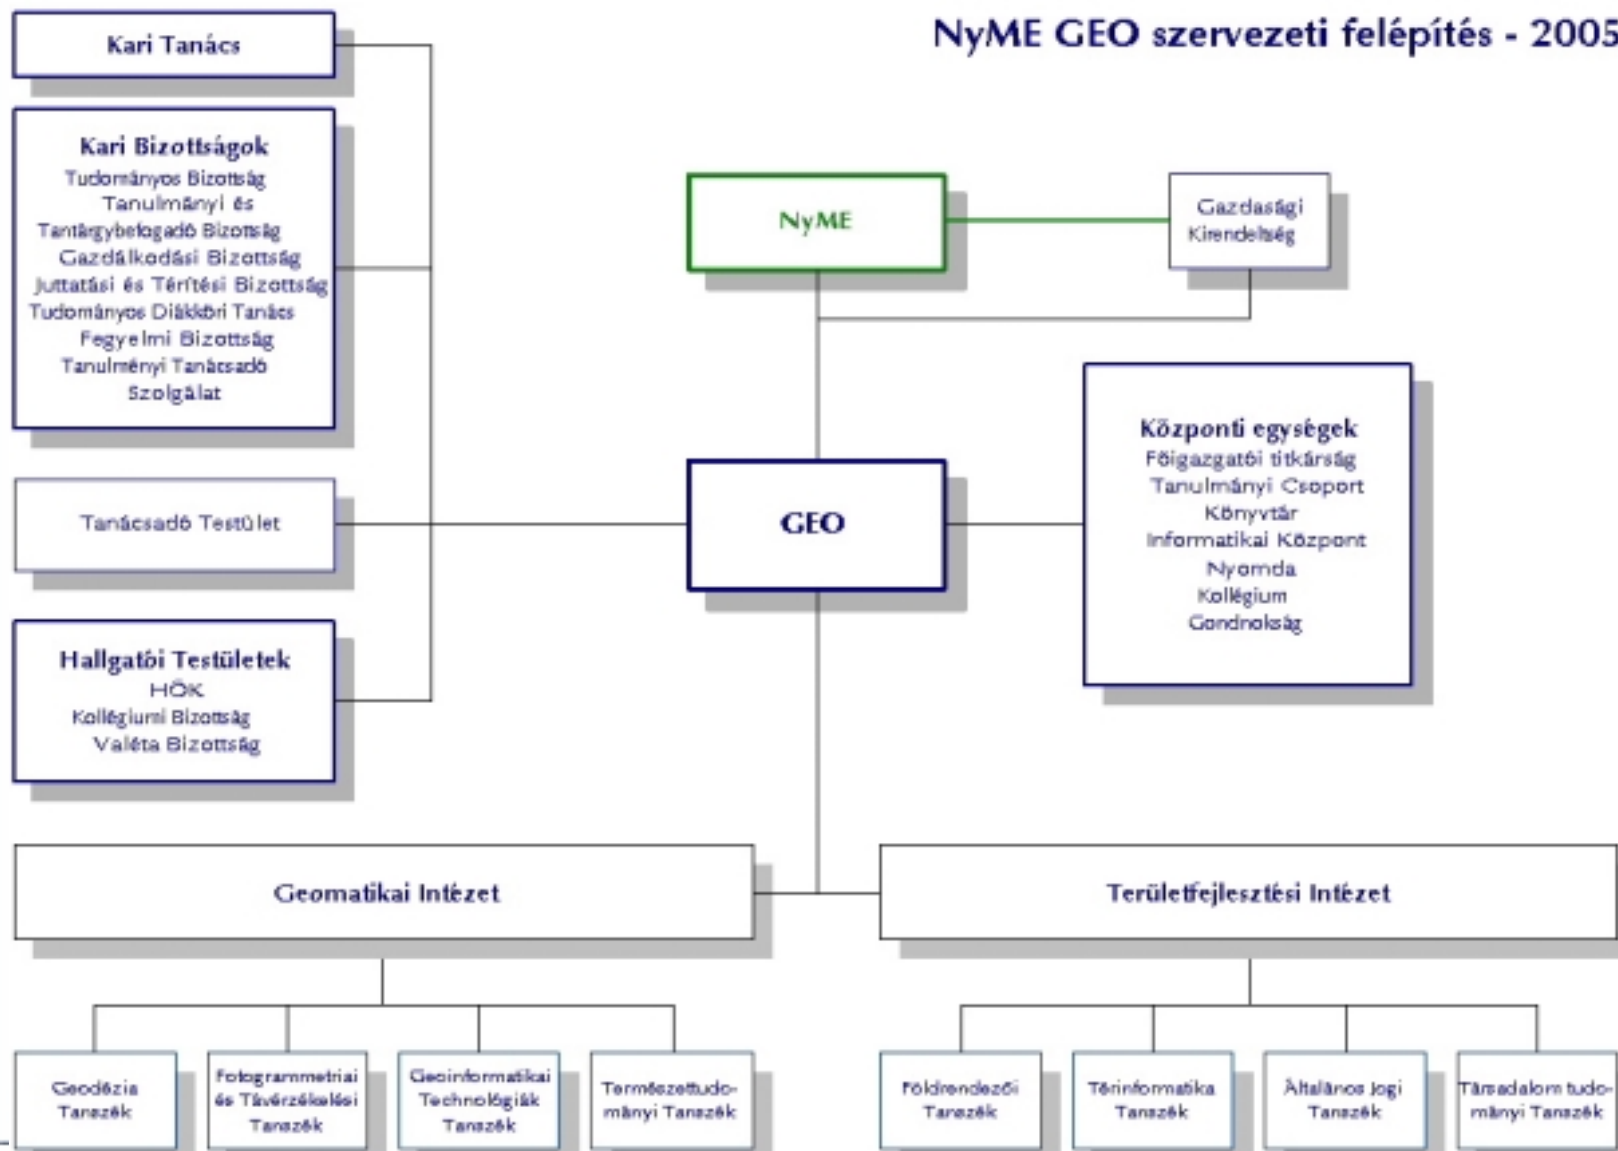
NyME GEO szervezeti felépítés - 2005

Kari Tanács

Kari Bizottságok
Tudományos Bizottság
Tanulmányi és Tantárgybefogadó Bizottság
Gazdálkodási Bizottság
Juttatási és Térítési Bizottság
Tudományos Diákköri Tanács
Fegyelmi Bizottság
Tanulmányi Tanácsadó Szolgálat

Tanácsadó Testület

Hallgatói Testületek
HÖK
Kollégiumi Bizottság
Valéta Bizottság

NyME

Gazdasági Kirendeltség

GEO

Központi egységek
Főigazgatói titkárság
Tanulmányi Csoport
Könyvtár
Informatikai Központ
Nyomda
Kollégium
Gondnokság

Geomatikai Intézet

Területfejlesztési Intézet

Geodézia Tanszék

Fotogrammetriai és Távérzékelési Tanszék

Geoinformatikai Technológiák Tanszék

Természettudományi Tanszék

Földrendezői Tanszék

Térinformatika Tanszék

Általános Jogi Tanszék

Társadalom tudományi Tanszék